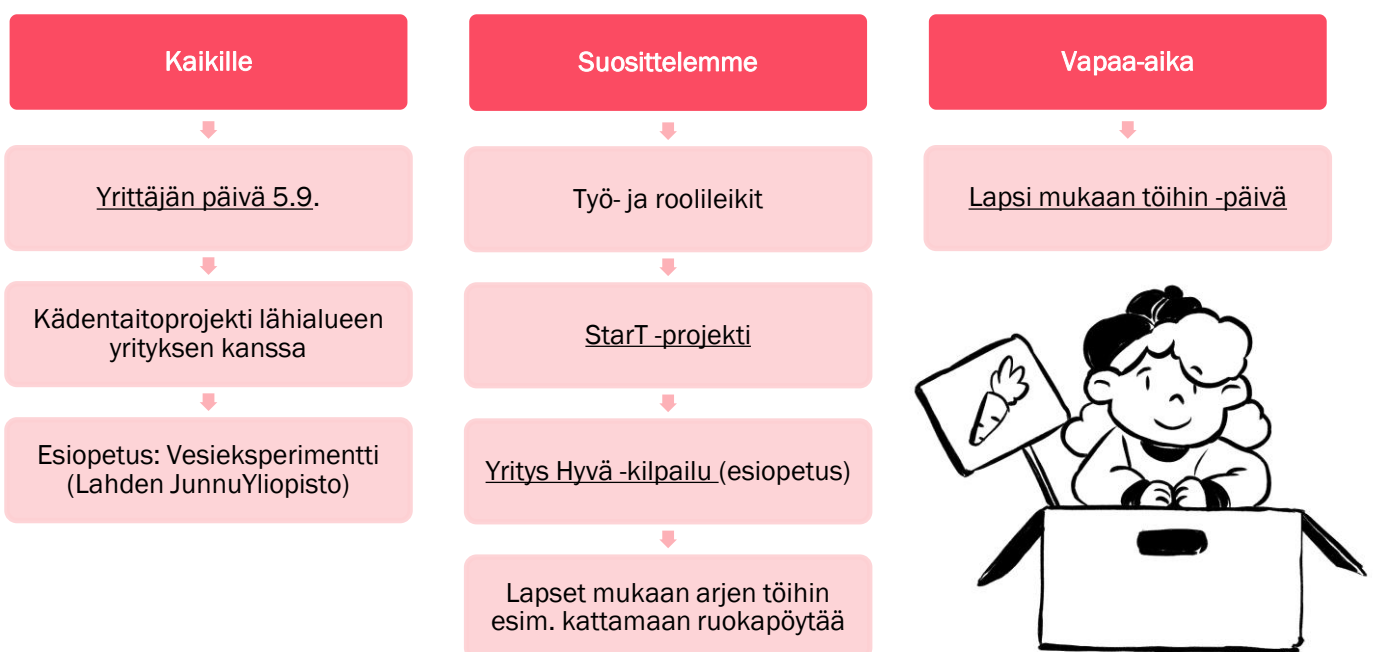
Kaikille

Yrittäjän päivä 5.9.

Kädentaitoprojekti lähialueen yrityksen kanssa

Esiopetus: Vesieksperimentti (Lahden JunnuYliopisto)

Suosittelemme

Työ- ja roolileikit

StarT -projekti

Yritys Hyvä -kilpailu (esiopetus)

Lapset mukaan arjen töihin esim. kattamaan ruokapöytää

Vapaa-aika

Lapsi mukaan töihin -päivä